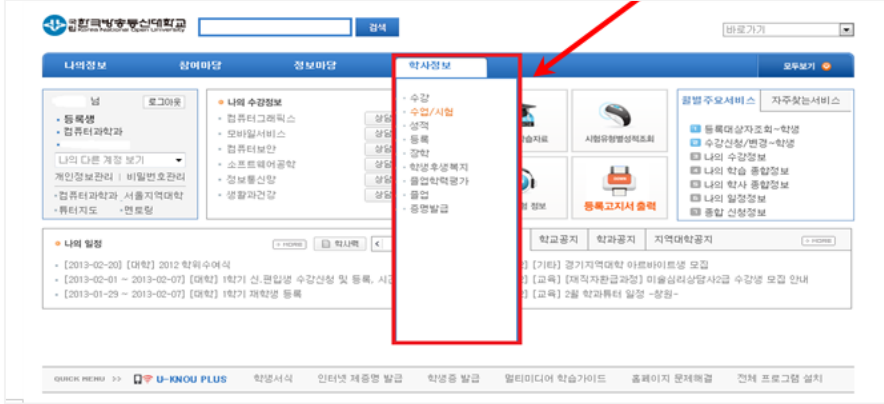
한국방송통신대학교
Korea National Open University
검색
바로가기
나의정보 참여마당 정보마당 학사정보
모두보기
님 로그아웃
• 등록생
• 컴퓨터과학과
나의 다른 계정 보기
개인정보관리 | 비밀번호관리
•컴퓨터과학과_서울지역대학
•튜터지도 •멘토링
■ 나의 수강정보
• 컴퓨터그래픽스 상담
• 모바일서비스 상담
• 컴퓨터보안 상담
• 소프트웨어공학 상담
• 정보통신망 상담
• 생활과건강 상담
· 수강
· 수업/시험
· 성적
· 등록
· 장학
· 학생후생복지
· 졸업학력평가
· 졸업
· 증명발급
습자료
시험유형별성적조회
정보
등록고지서 출력
공병주요서비스 자주찾는서비스
등록대상자조회-학생
수강신청/변경-학생
나의 수강정보
나의 학습 종합정보
나의 학사 종합정보
나의 일정정보
종합 신청정보
■ 나의 일정
+MORE 학사력
• [2013-02-20] [대학] 2012 학위수여식
• [2013-02-01 ~ 2013-02-07] [대학] 1학기 신.편입생 수강신청 및 등록, 시
• [2013-01-29 ~ 2013-02-07] [대학] 1학기 재학생 등록
학교공지 학과공지 지역대학공지 +MORE
[기타] 경기지역대학 아르바이트생 모집
[교육] [재직자환급과정] 미술심리상담사2급 수강생 모집 안내
[교육] 2월 학과튜터 일정 -창원-
QUICK MENU >> U-KNOU PLUS 학생서식 인터넷 제증명 발급 학생증 발급 멀티미디어 학습가이드 홈페이지 문제해결 전체 프로그램 설치